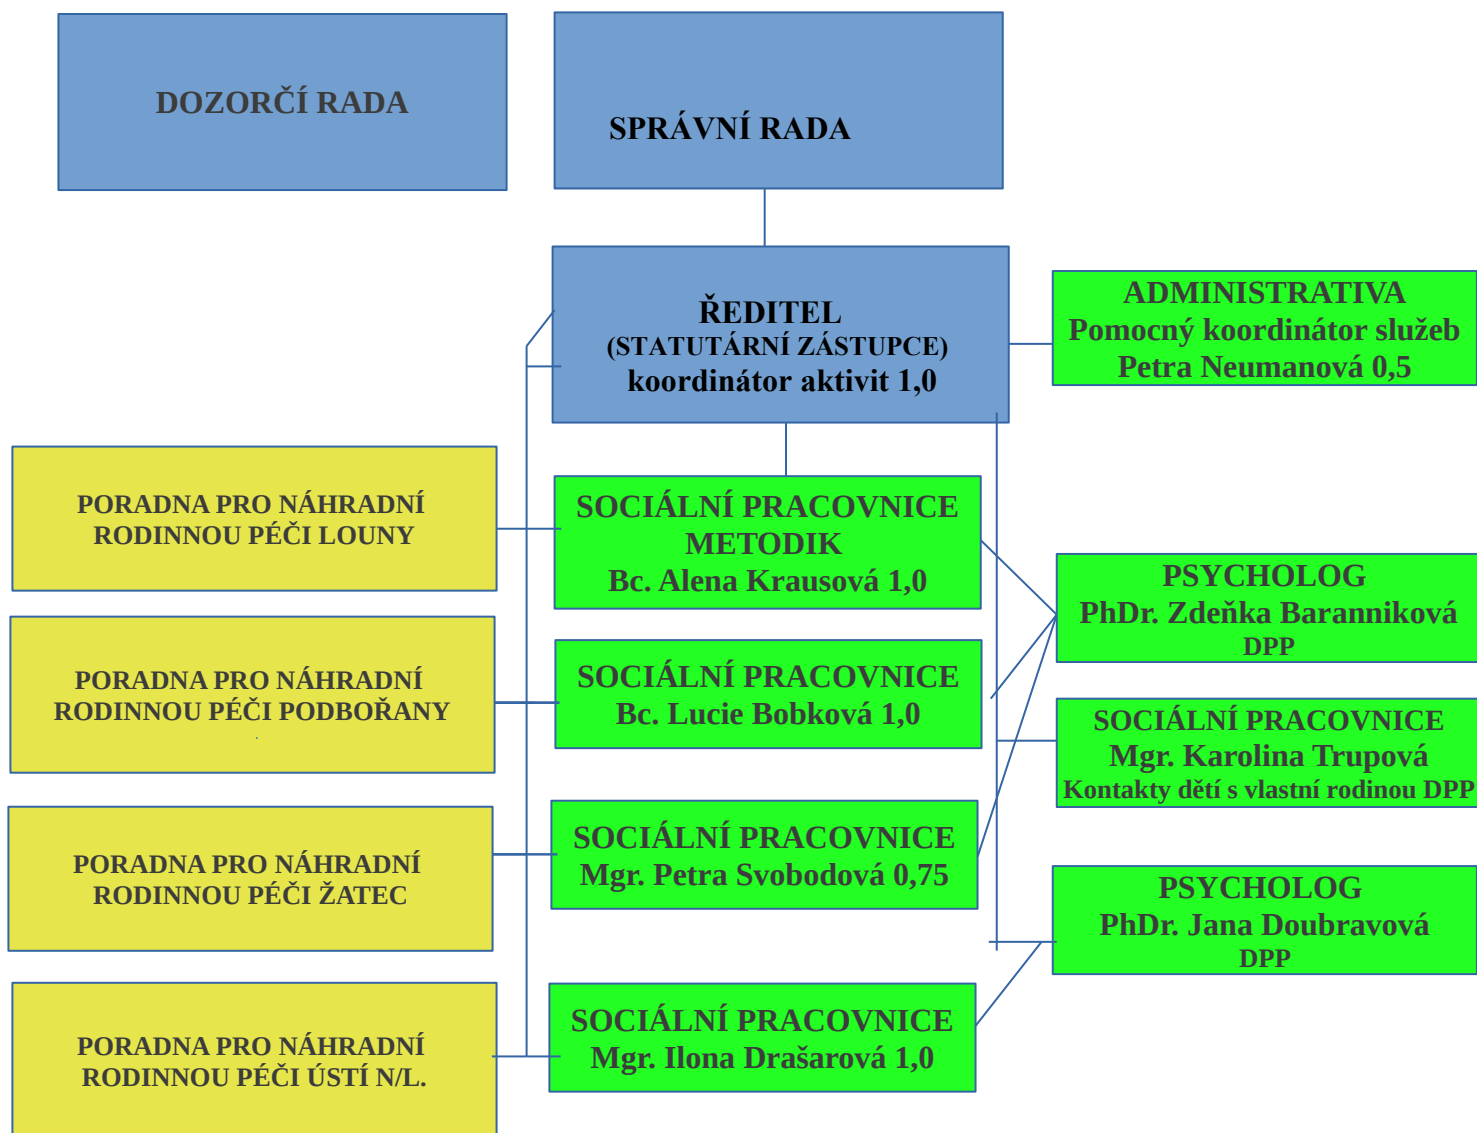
DOZORČÍ RADA

SPRÁVNÍ RADA

ŘEDITEL
(STATUTÁRNÍ ZÁSTUPCE)
koordinátor aktivit 1,0

ADMINISTRATIVA
Pomocný koordinátor služeb
Petra Neumanová 0,5

PORADNA PRO NÁHRADNÍ RODINNOU PÉČI LOUNY

SOCIÁLNÍ PRACOVNICE METODIK
Bc. Alena Krausová 1,0

PSYCHOLOG
PhDr. Zdeňka Barannikov​á
DPP

PORADNA PRO NÁHRADNÍ RODINNOU PÉČI PODBOŘANY

SOCIÁLNÍ PRACOVNICE
Bc. Lucie Bobková 1,0

SOCIÁLNÍ PRACOVNICE
Mgr. Karolina Trupová
Kontakty dětí s vlastní rodinou DPP

PORADNA PRO NÁHRADNÍ RODINNOU PÉČI ŽATEC

SOCIÁLNÍ PRACOVNICE
Mgr. Petra Svobodová 0,75

PSYCHOLOG
PhDr. Jana Doubravová
DPP

PORADNA PRO NÁHRADNÍ RODINNOU PÉČI ÚSTÍ N/L.

SOCIÁLNÍ PRACOVNICE
Mgr. Ilona Drašarová 1,0